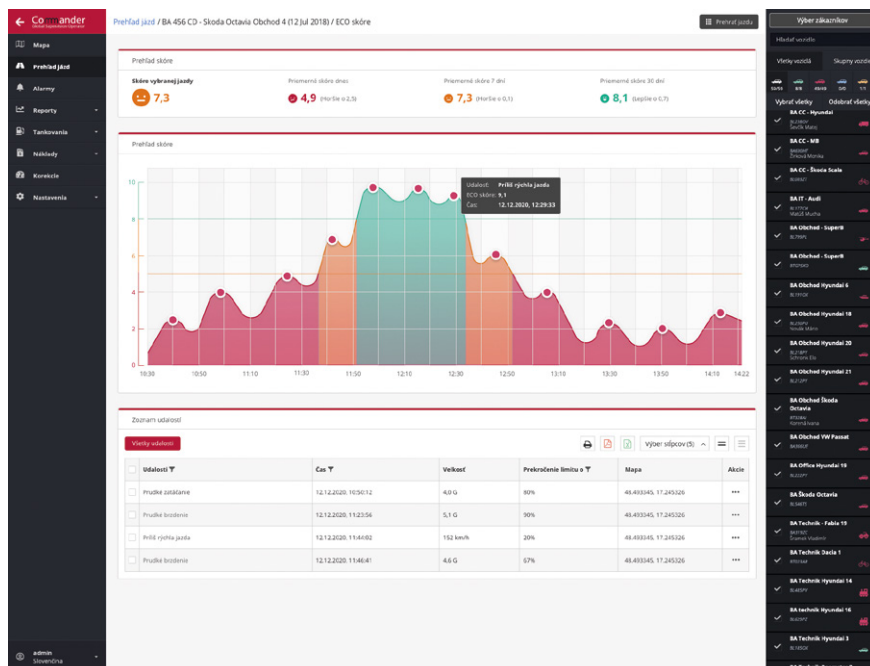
Commander

Mapa
Prehľad jázd
Alarmy
Reporty
Tankovania
Náklady
Korekcie
Nastavenia

admin
Slovenčina

Prehľad jazd / BA 456 CD - Skoda Octavia Obchod 4 (12 Jul 2018) / ECO skóre

Prehrať jazdu

Prehľad skóre

Skóre vybranej jazdy
7,3

Priemerné skóre dnes
4,9 (Horšie o 2,5)

Priemerné skóre 7 dní
7,3 (Horšie o 0,1)

Priemerné skóre 30 dní
8,1 (Lepšie o 0,7)

Prehľad skóre

Udalosť: Príliš rýchla jazda
ECO skóre: 9,1
Čas: 12.12.2020, 12:29:33

10
8
6
4
2
0

10:30 10:50 11:10 11:30 11:50 12:10 12:30 12:50 13:10 13:30 13:50 14:10 14:22

Zoznam udalostí

Všetky udalosti

Výber stĺpcov (5)

| | Udalosti | Čas | Veľkosť | Prekročenie limitu o | Mapa | Akcie |
|---|---|---|---|---|---|---|
| | Prudké zatáčanie | 12.12.2020, 10:50:12 | 4,0 G | 80% | 48.493345, 17.245326 | ••• |
| | Prudké brzdenie | 12.12.2020, 11:23:56 | 5,1 G | 90% | 48.493345, 17.245326 | ••• |
| | Príliš rýchla jazda | 12.12.2020, 11:44:02 | 152 km/h | 20% | 48.493345, 17.245326 | ••• |
| | Prudké brzdenie | 12.12.2020, 11:46:41 | 4,6 G | 67% | 48.493345, 17.245326 | ••• |

Výber zákazníkov
Hľadať vozidlo
Všetky vozidlá
Skupiny vozidiel
Vybrať všetky
Odobrať všetky

BA CC - Hyundai
BA CC - MB
BA CC - Škoda Scala
BA IT - Audi
BA Obchod - SuperB
BA Obchod - SuperB
BA Obchod Hyundai 6
BA Obchod Hyundai 18
BA Obchod Hyundai 20
BA Obchod Hyundai 21
BA Obchod Škoda Octavia
BA Obchod VW Passat
BA Office Hyundai 19
BA Škoda Octavia
BA Technik - Fabia 15
BA Technik Dacia 1
BA Technik Hyundai 14
BA technik Hyundai 16
BA Technik Hyundai 3